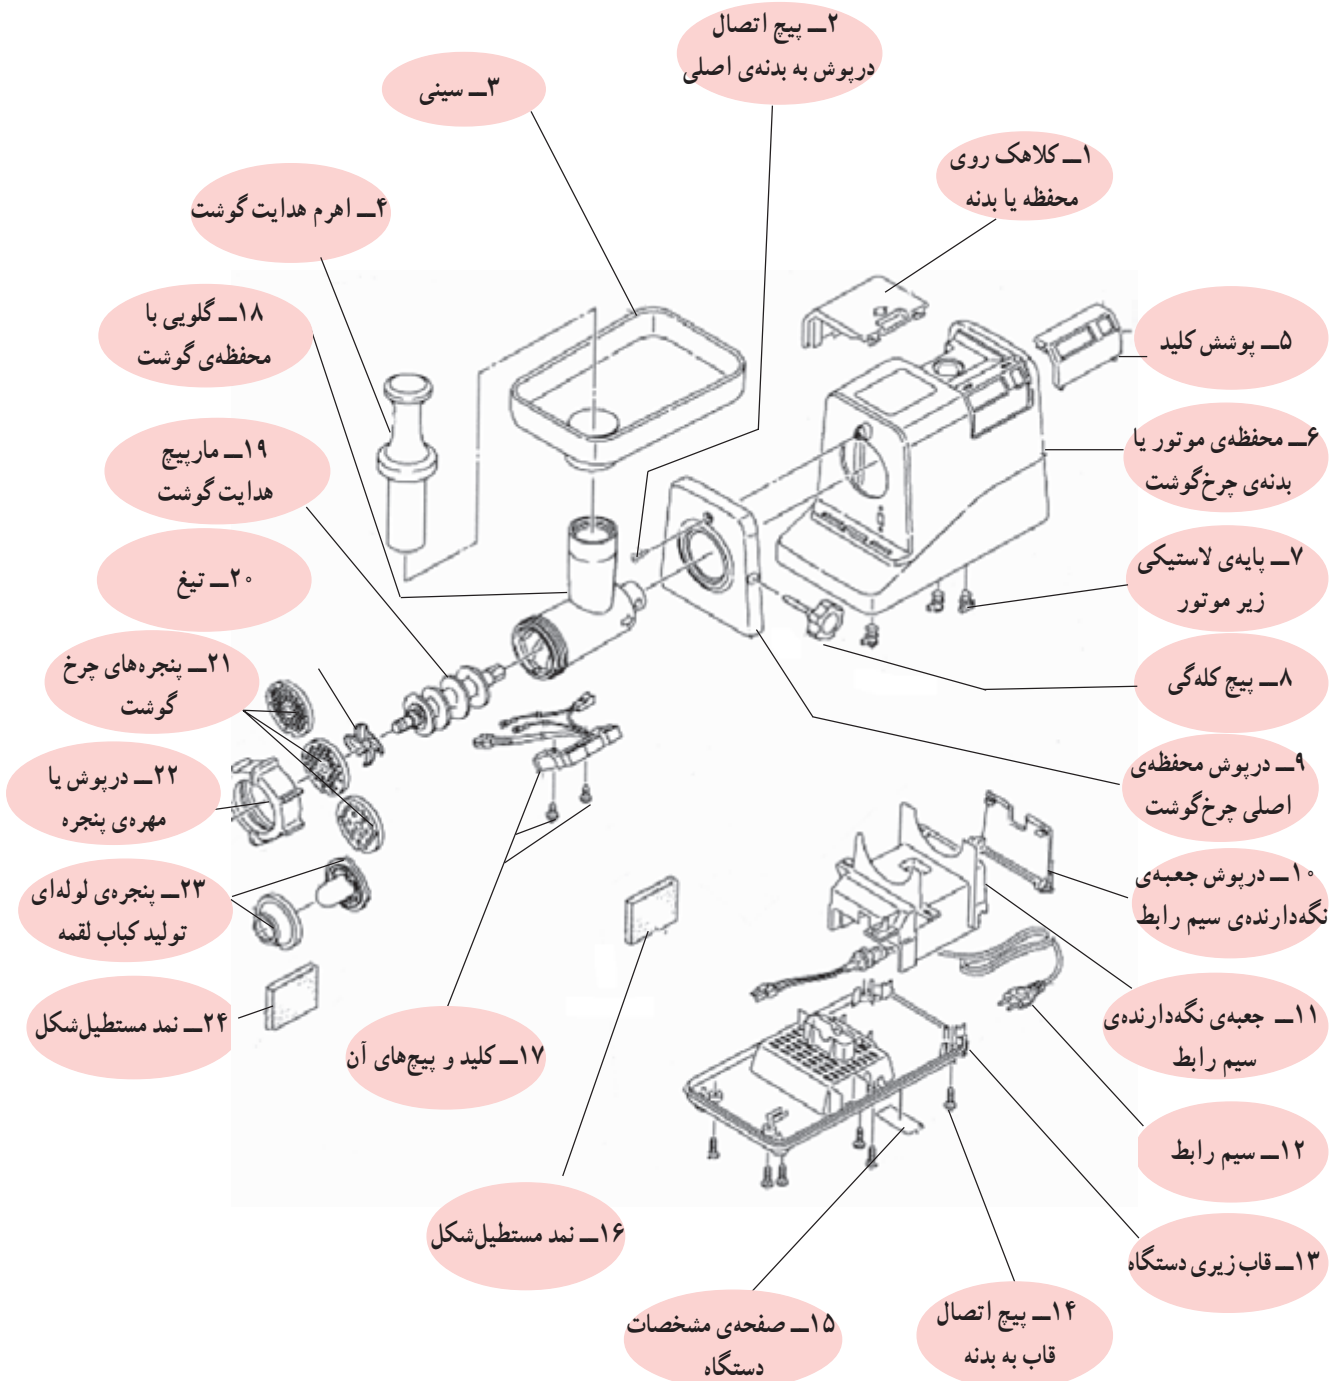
۲ــ پیچ اتصال درپوش به بدنه‌ی اصلی

۳ــ سینی

۱ــ کلاهک روی محفظه یا بدنه

۴ــ اهرم هدایت گوشت

۱۸ــ گلویی با محفظه‌ی گوشت

۵ــ پوشش کلید

۱۹ــ مارپیچ هدایت گوشت

۶ــ محفظه‌ی موتور یا بدنه‌ی چرخ‌گوشت

۲۰ــ تیغ

۷ــ پایه‌ی لاستیکی زیر موتور

۲۱ــ پنجره‌های چرخ گوشت

۸ــ پیچ کله‌گی

۲۲ــ درپوش یا مهره‌ی پنجره

۹ــ درپوش محفظه‌ی اصلی چرخ‌گوشت

۱۰ــ درپوش جعبه‌ی نگه‌دارنده‌ی سیم رابط

۲۳ــ پنجره‌ی لوله‌ای تولید کباب لقمه

۱۱ــ جعبه‌ی نگه‌دارنده‌ی سیم رابط

۲۴ــ نمد مستطیل‌شکل

۱۷ــ کلید و پیچ‌های آن

۱۲ــ سیم رابط

۱۳ــ قاب زیری دستگاه

۱۶ــ نمد مستطیل‌شکل

۱۵ــ صفحه‌ی مشخصات دستگاه

۱۴ــ پیچ اتصال قاب به بدنه